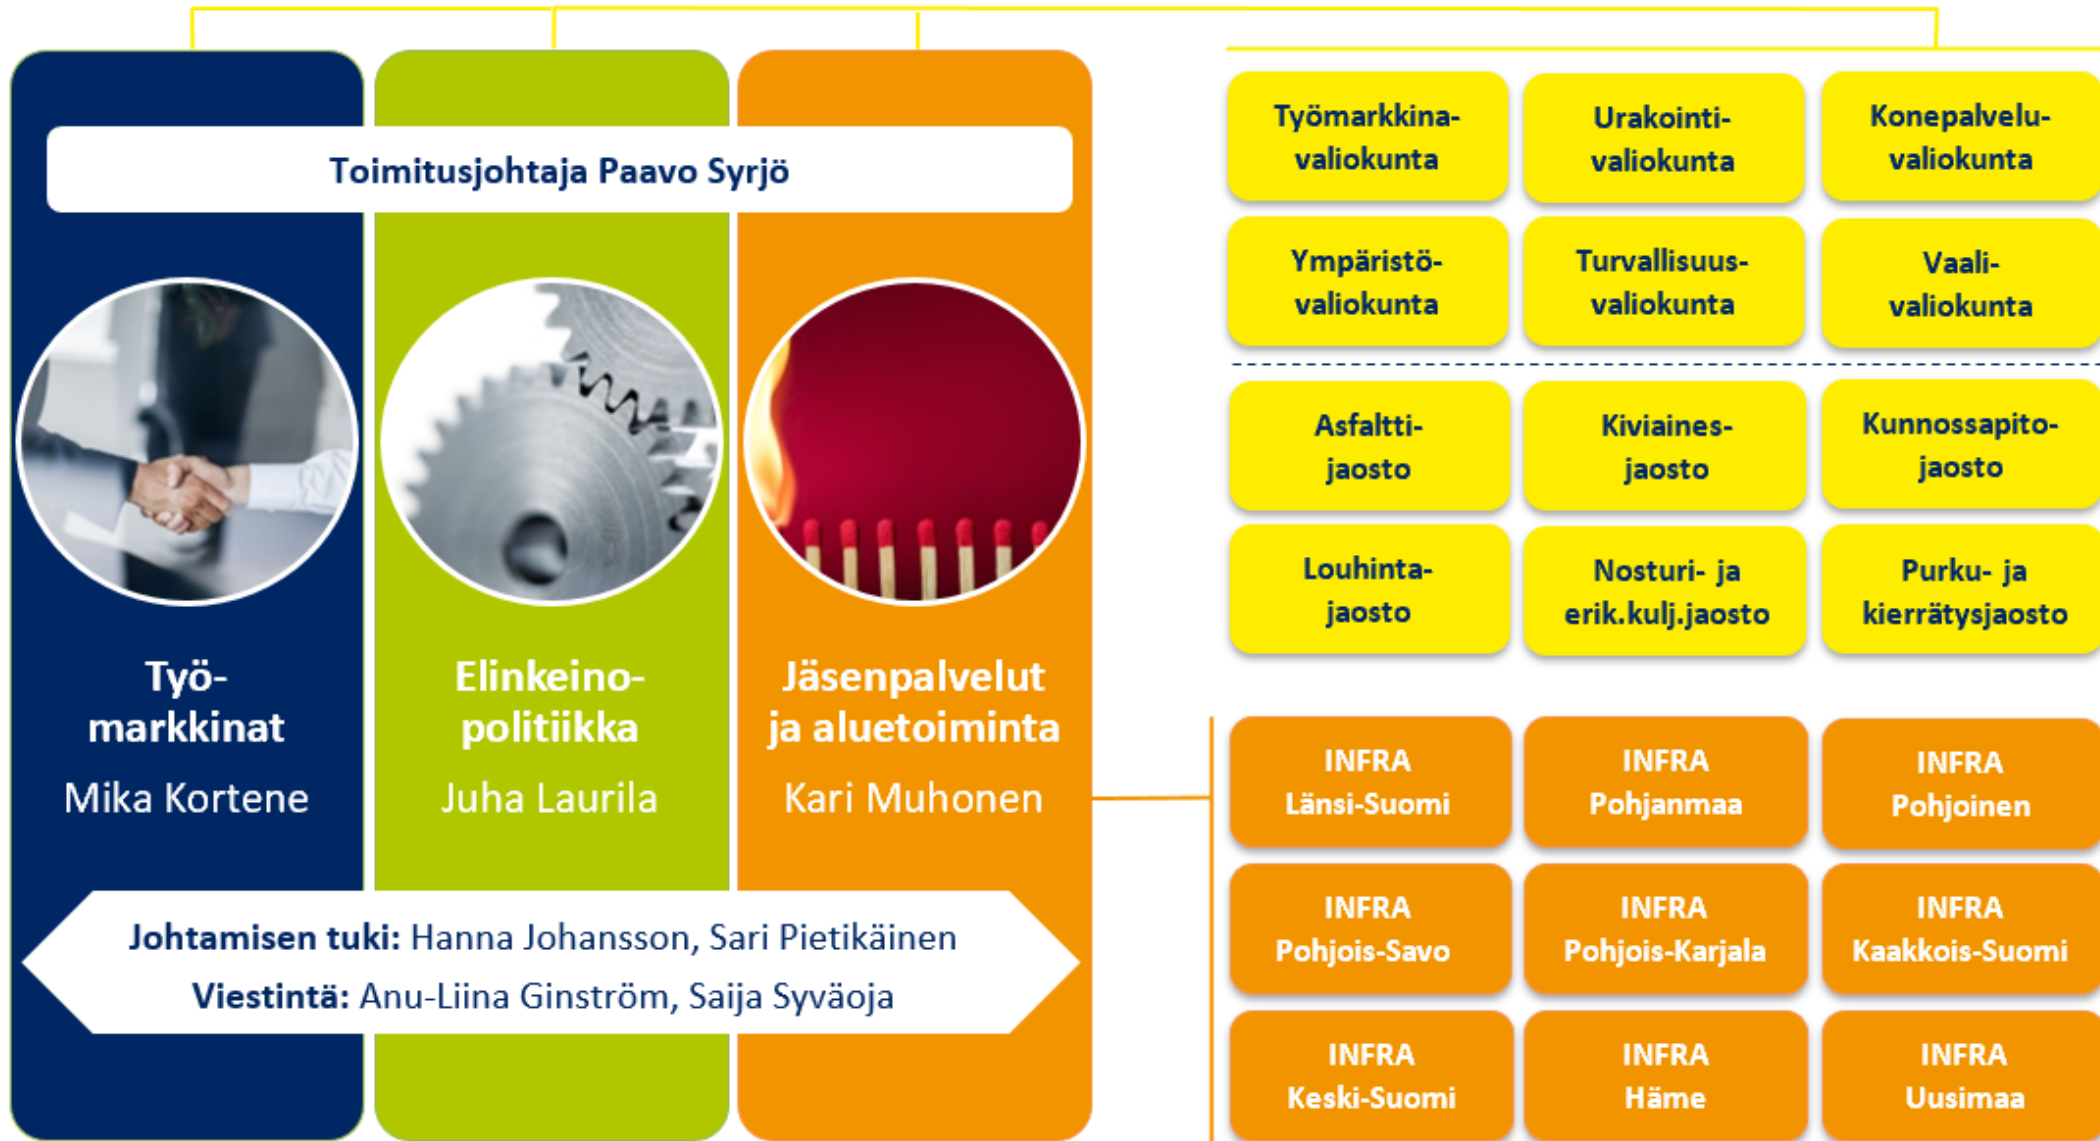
Toimitusjohtaja Paavo Syrjö

Työmarkkinat
Mika Kortene

Elinkeinopolitiikka
Juha Laurila

Jäsenpalvelut ja aluetoiminta
Kari Muhonen

**Johtamisen tuki:** Hanna Johansson, Sari Pietikäinen
**Viestintä:** Anu-Liina Ginström, Saija Syväoja

| Työmarkkinavaliokunta | Urakointivaliokunta | Konepalveluvaliokunta |
|---|---|---|
| Ympäristövaliokunta | Turvallisuusvaliokunta | Vaalivaliokunta |

| Asfalttijaosto | Kiviainesjaosto | Kunnossapitojaosto |
|---|---|---|
| Louhintajaosto | Nosturi- ja erik.kulj.jaosto | Purku- ja kierrätysjaosto |

| INFRA Länsi-Suomi | INFRA Pohjanmaa | INFRA Pohjoinen |
|---|---|---|
| INFRA Pohjois-Savo | INFRA Pohjois-Karjala | INFRA Kaakkois-Suomi |
| INFRA Keski-Suomi | INFRA Häme | INFRA Uusimaa |